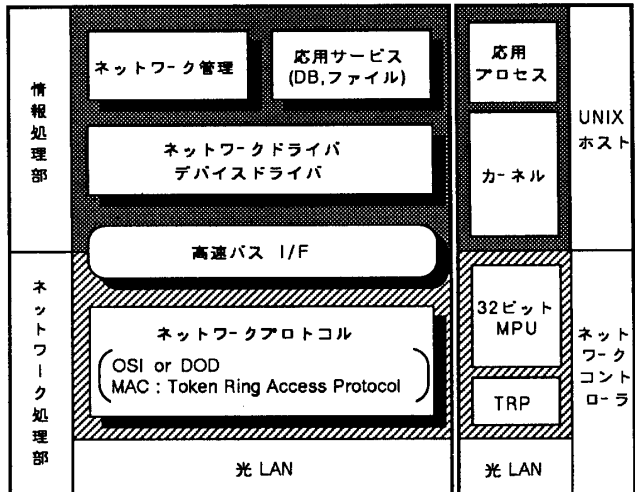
情報処理部

ネットワーク管理

応用サービス (DB,ファイル)

ネットワークドライバ デバイスドライバ

高速バス I/F

ネットワーク処理部

ネットワークプロトコル

(OSI or DOD MAC : Token Ring Access Protocol)

光 LAN

応用 プロセス

カーネル

UNIX ホスト

32ビット MPU

TRP

ネットワークコントローラ

光 LAN